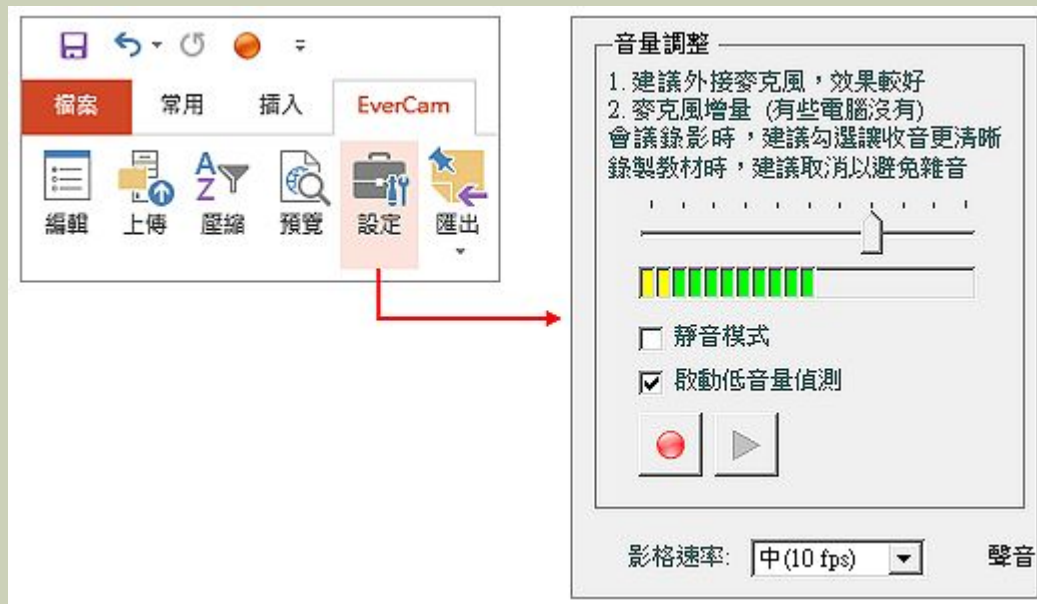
檔案 常用 插入 EverCam

編輯 上傳 壓縮 預覽 設定 匯出

音量調整

1. 建議外接麥克風，效果較好
2. 麥克風增量 (有些電腦沒有)
會議錄影時，建議勾選讓收音更清晰
錄製教材時，建議取消以避免雜音

靜音模式

啟動低音量偵測

影格速率: 中(10 fps)

聲音